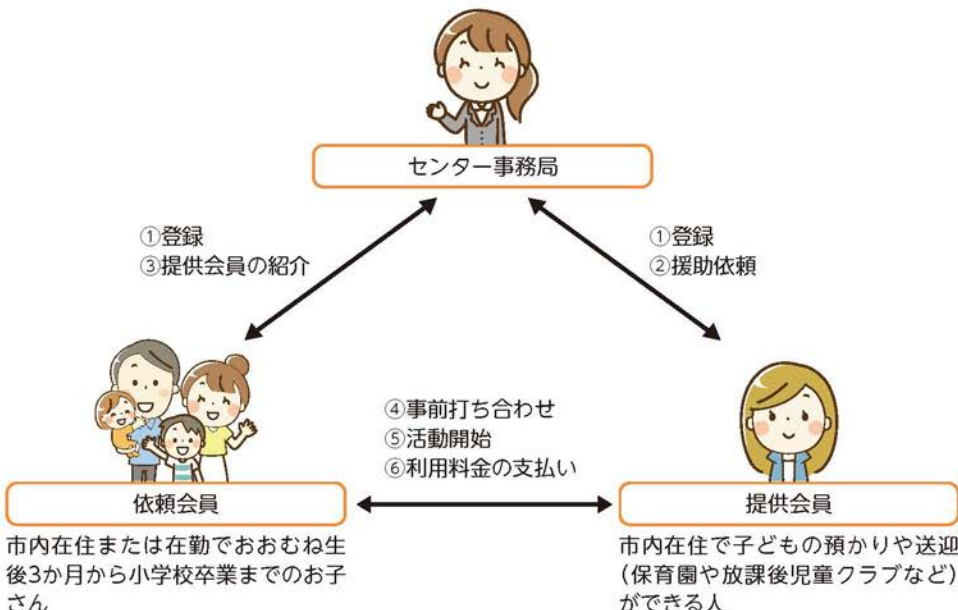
センター事務局

①登録
③提供会員の紹介

①登録
②援助依頼

④事前打ち合わせ
⑤活動開始
⑥利用料金の支払い

依頼会員

市内在住または在勤でおおむね生後3か月から小学校卒業までのお子さん

提供会員

市内在住で子どもの預かりや送迎（保育園や放課後児童クラブなど）ができる人